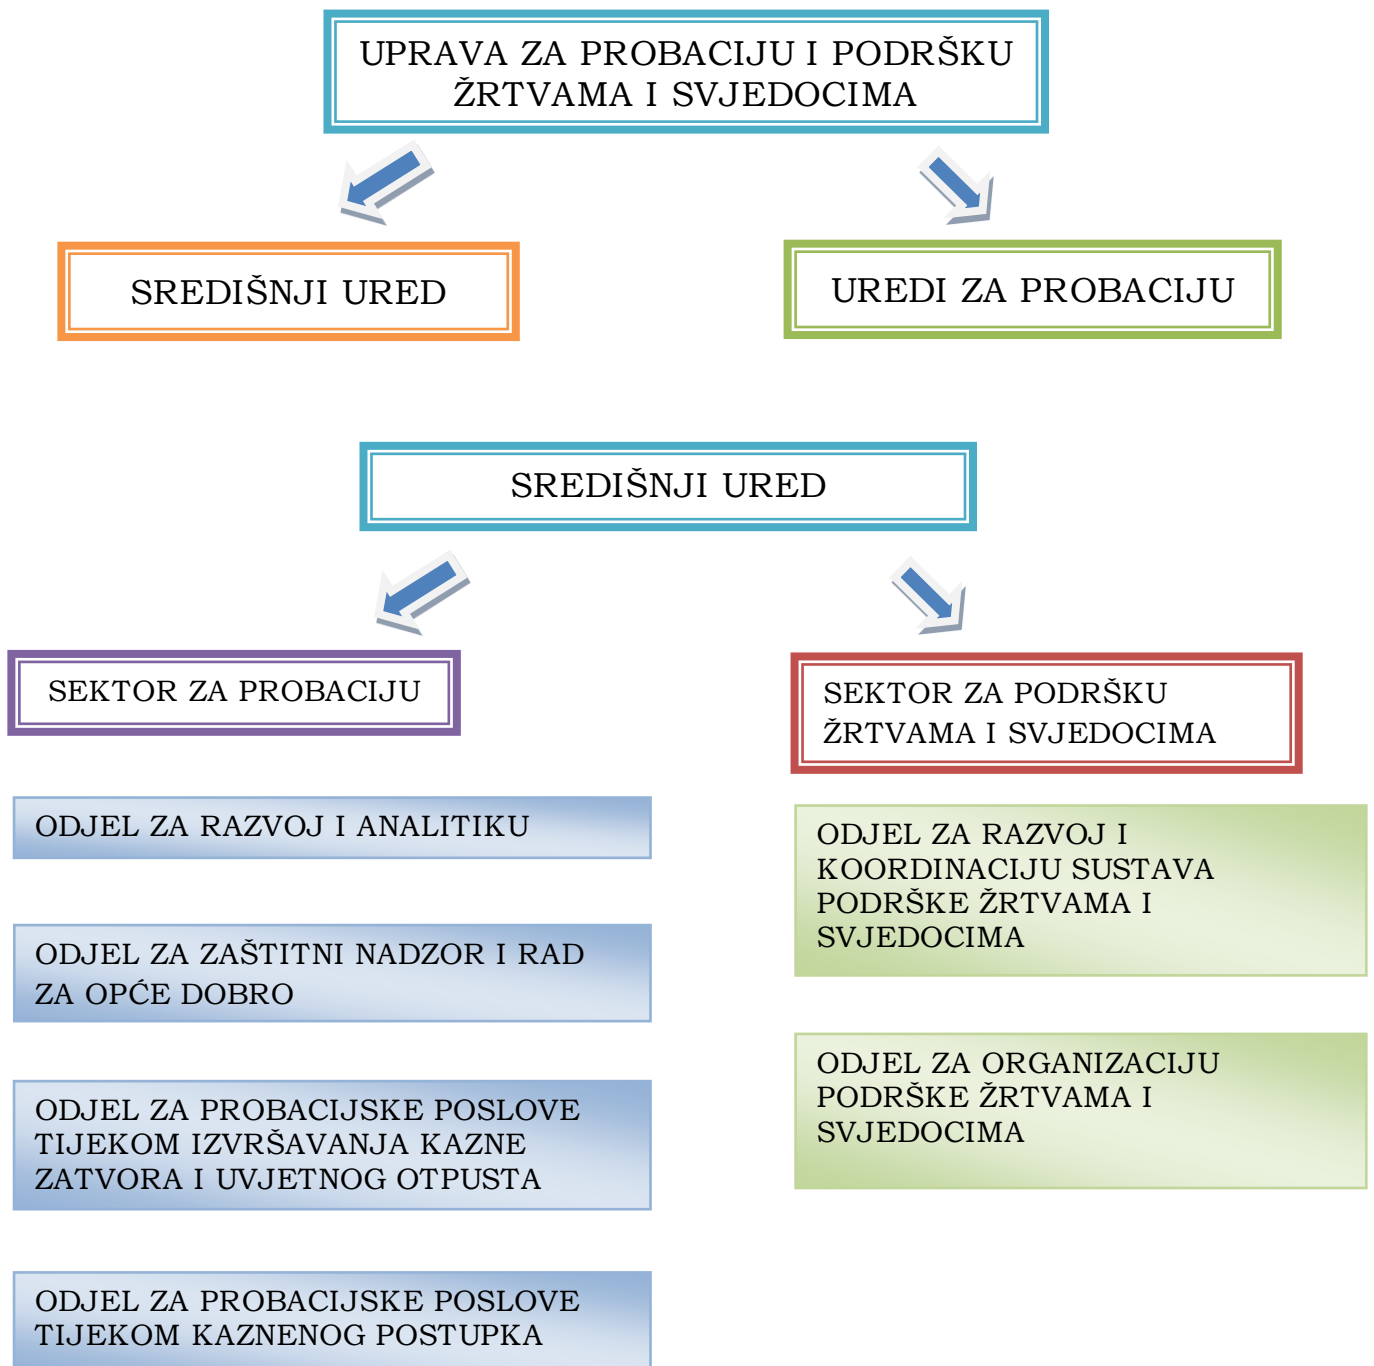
UPRAVA ZA PROBACIJU I PODRŠKU ŽRTVAMA I SVJEDOCIMA

SREDIŠNJI URED

UREDI ZA PROBACIJU

SREDIŠNJI URED

SEKTOR ZA PROBACIJU

SEKTOR ZA PODRŠKU ŽRTVAMA I SVJEDOCIMA

ODJEL ZA RAZVOJ I ANALITIKU

ODJEL ZA ZAŠTITNI NADZOR I RAD ZA OPĆE DOBRO

ODJEL ZA PROBACIJSKE POSLOVE TIJEKOM IZVRŠAVANJA KAZNE ZATVORA I UVJETNOG OTPUSTA

ODJEL ZA PROBACIJSKE POSLOVE TIJEKOM KAZNENOG POSTUPKA

ODJEL ZA RAZVOJ I KOORDINACIJU SUSTAVA PODRŠKE ŽRTVAMA I SVJEDOCIMA

ODJEL ZA ORGANIZACIJU PODRŠKE ŽRTVAMA I SVJEDOCIMA